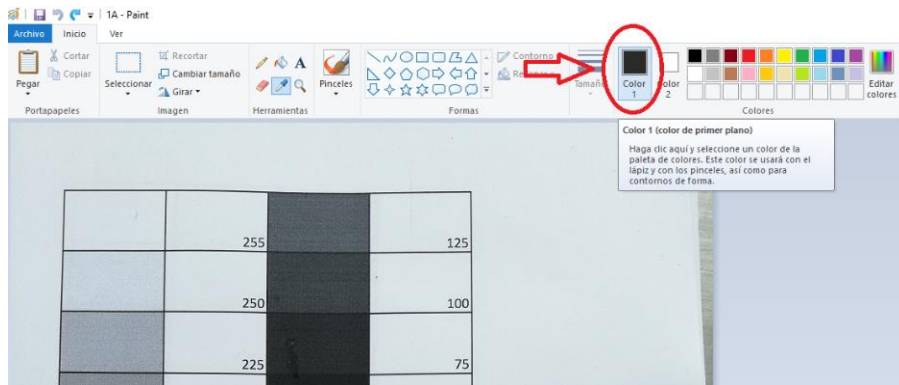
1A - Paint

Archivo | Inicio | Ver

Pegar | Cortar | Copiar | Portapapeles

Seleccionar | Recortar | Cambiar tamaño | Girar | Imagen

A | Herramientas

Pinceles

Contorno | Relleno | Formas

Tamaño

Color 1 | Color 2

Colores

Editar colores

Color 1 (color de primer plano)

Haga clic aquí y seleccione un color de la paleta de colores. Este color se usará con el lápiz y con los pinceles, así como para contornos de forma.

| | | | |
|---|---|---|---|
| | 255 | | 125 |
| | 250 | | 100 |
| | 225 | | 75 |